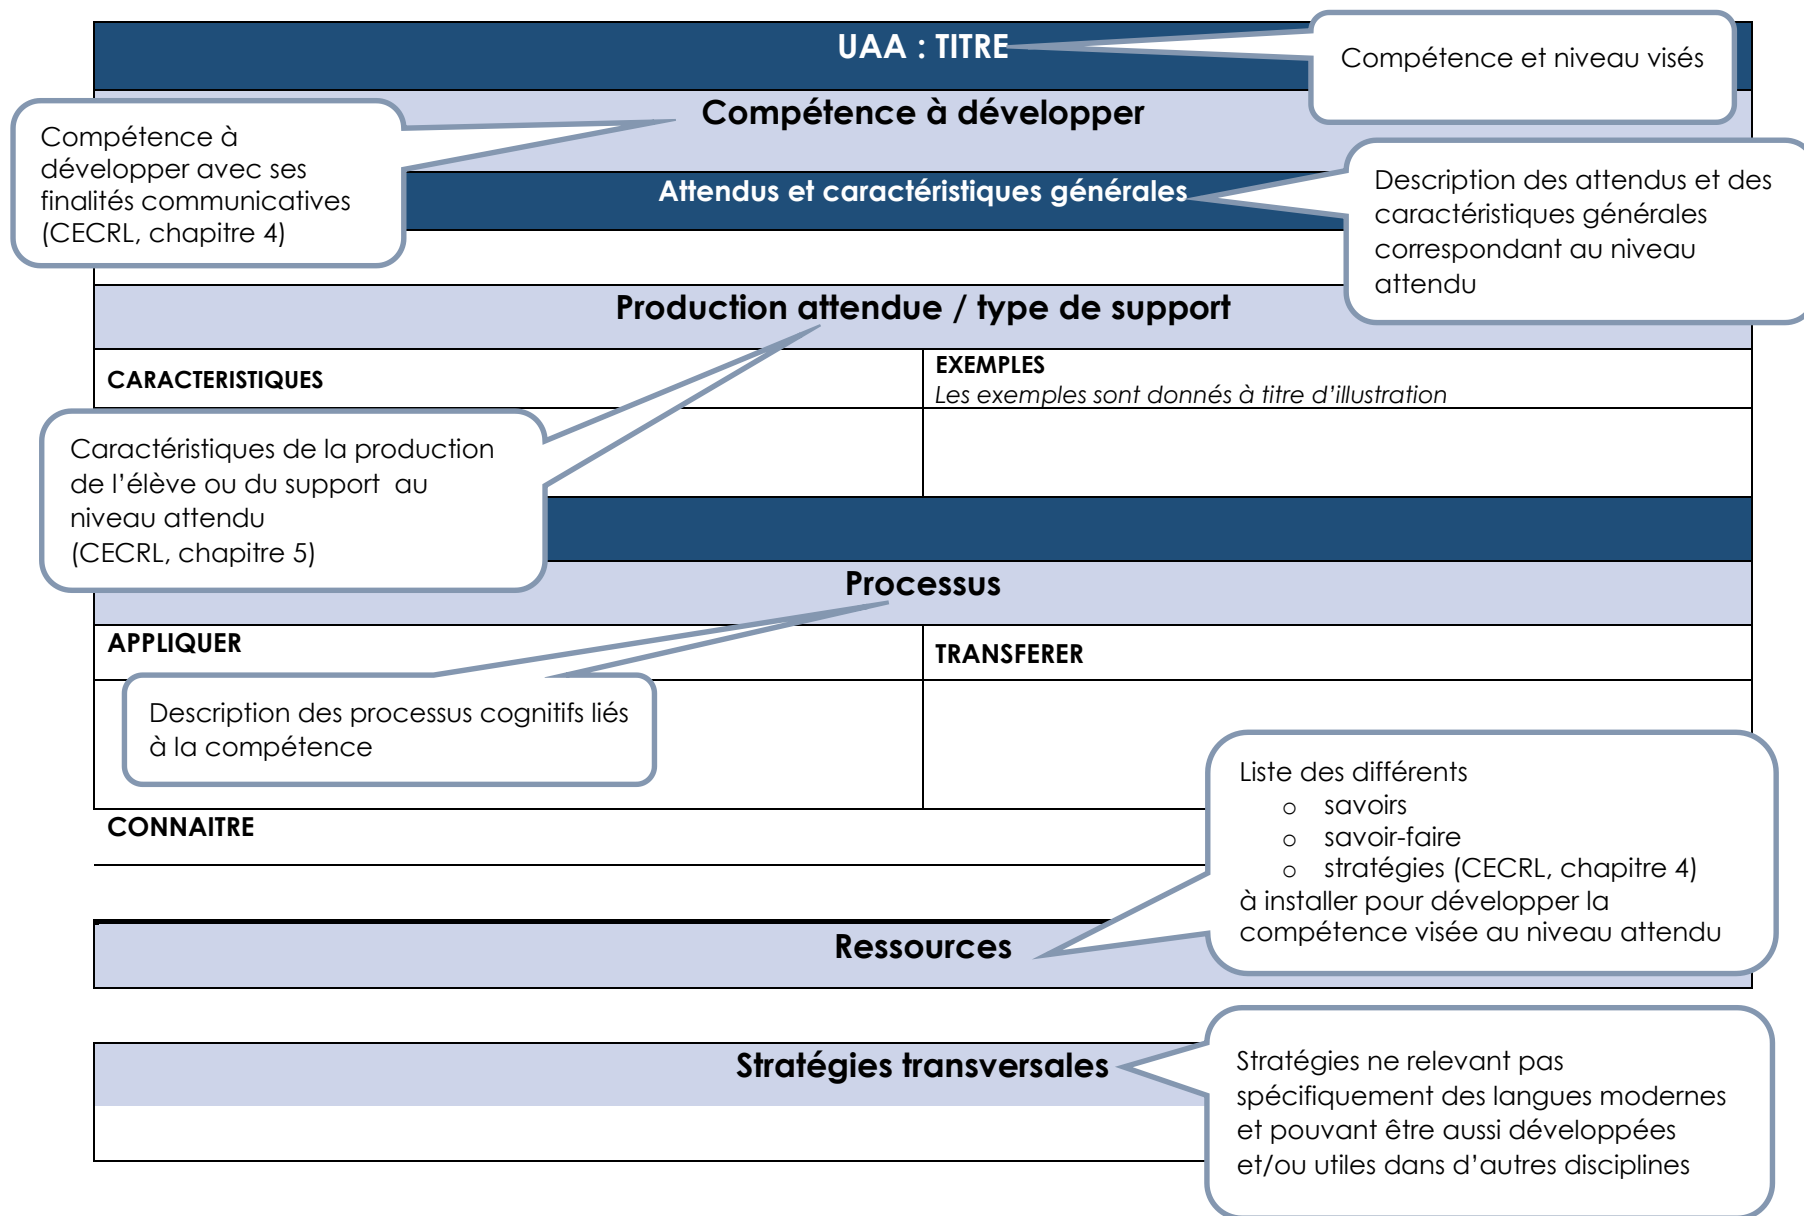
UAA : TITRE

Compétence et niveau visés

Compétence à développer

Compétence à développer avec ses finalités communicatives (CECRL, chapitre 4)

Attendus et caractéristiques générales

Description des attendus et des caractéristiques générales correspondant au niveau attendu

Production attendue / type de support

CARACTERISTIQUES

EXEMPLES
*Les exemples sont donnés à titre d'illustration*

Caractéristiques de la production de l'élève ou du support au niveau attendu (CECRL, chapitre 5)

Processus

APPLIQUER

TRANSFERER

Description des processus cognitifs liés à la compétence

Liste des différents
○ savoirs
○ savoir-faire
○ stratégies (CECRL, chapitre 4)
à installer pour développer la compétence visée au niveau attendu

CONNAITRE

Ressources

Stratégies transversales

Stratégies ne relevant pas spécifiquement des langues modernes et pouvant être aussi développées et/ou utiles dans d'autres disciplines